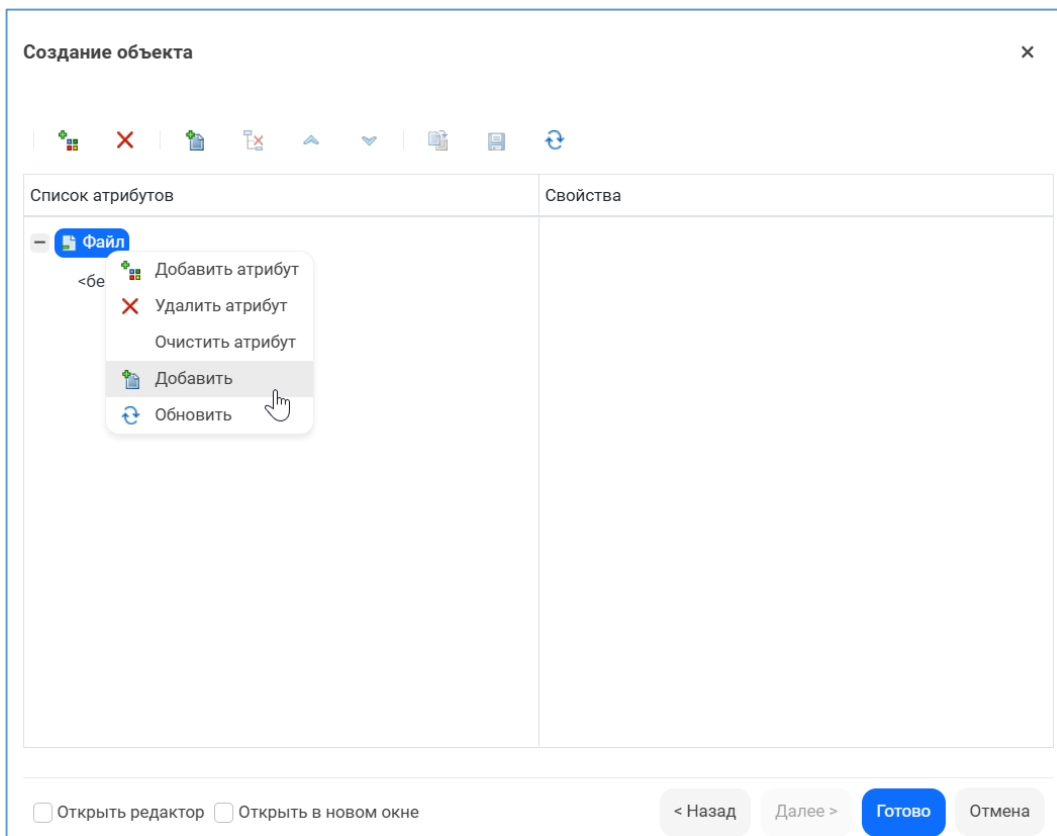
Создание объекта

×

Список атрибутов

Свойства

Файл

<бе

Добавить атрибут

Удалить атрибут

Очистить атрибут

Добавить

Обновить

Открыть редактор

Открыть в новом окне

< Назад

Далее >

Готово

Отмена